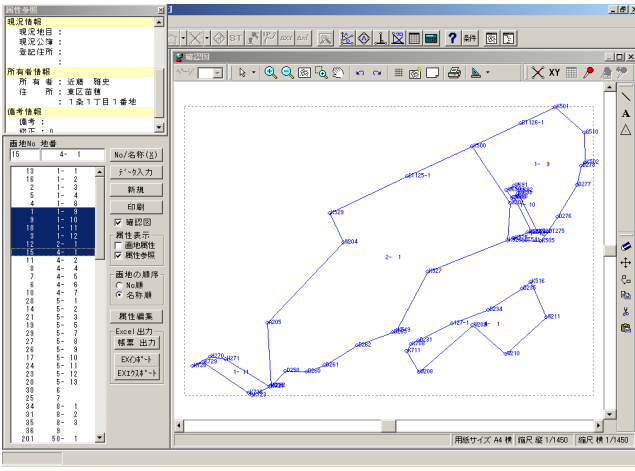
属性参照

現況情報
現況地目 :
現況公簿 :
登記住所 :
:

所有者情報
所 有 者 : 近藤 雅史
住 所 : 東区苗穂
: 1条1丁目1番地

備考情報
備考 :
修正 : 0

画地No 地番
15 4- 1
No/名称(X)
データ入力
新規
印刷
確認図
属性表示
画地属性
属性参照
画地の順序
No.順
名称順
属性編集
Excel出力
帳票 出力
EXのインポート
EXエクスポート

| | |
|---|---|
| 13 | 1- 1 |
| 16 | 1- 2 |
| 2 | 1- 3 |
| 5 | 1- 4 |
| 14 | 1- 8 |
| 1 | 1- 9 |
| 9 | 1- 10 |
| 18 | 1- 11 |
| 3 | 1- 12 |
| 12 | 2- 1 |
| 15 | 4- 1 |
| 11 | 4- 2 |
| 8 | 4- 3 |
| 7 | 4- 4 |
| 4 | 4- 6 |
| 10 | 4- 7 |
| 28 | 5- 1 |
| 14 | 5- 2 |
| 23 | 5- 3 |
| 19 | 5- 5 |
| 29 | 5- 7 |
| 27 | 5- 8 |
| 26 | 5- 9 |
| 17 | 5- 10 |
| 24 | 5- 11 |
| 21 | 5- 12 |
| 20 | 13 |
| 30 | 6 |
| 25 | 7 |
| 34 | 8- 1 |
| 31 | 8- 2 |
| 35 | 8- 3 |
| 36 | 9 |
| 201 | 50- 1 |

確認図

XY

ST

条件

p501
p510
p126-1
p500
p502
p277
1- 9
p125-1
1- 10
p276
p275
p505
p529
p204
2- 1
p527
p516
p235
p234
p211
p205
p127-1
p508
1
p229
p262
p231
p711
p210
p228
p270
p271
p258
p259
p261
1- 11
p208
p232
p253

用紙サイズ A4 横 縮尺 縦 1/1450 縮尺 横 1/1450